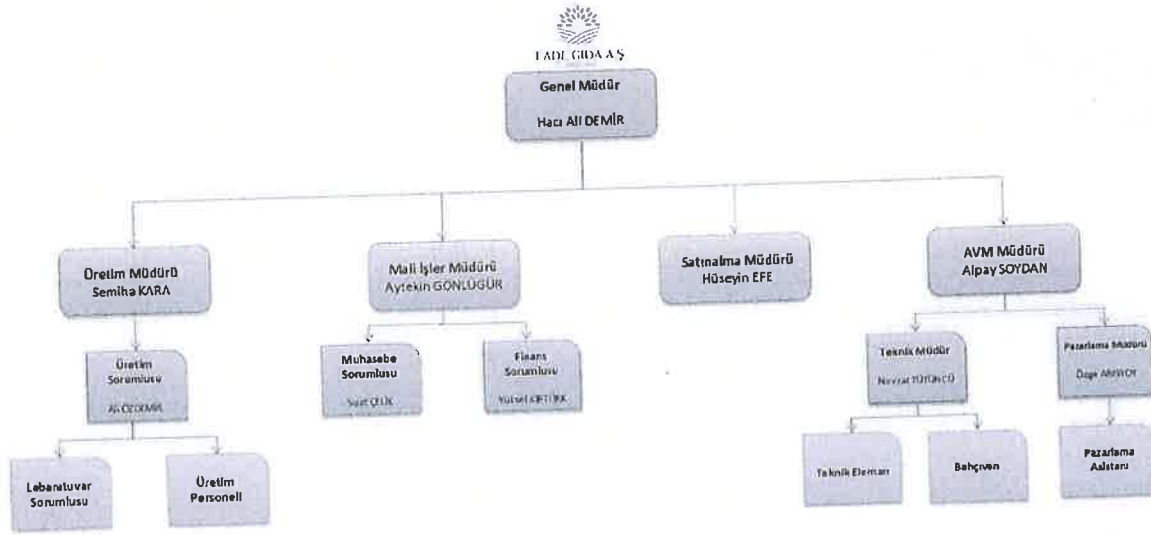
FADE GIDA A.Ş

Genel Müdür

Hacı Ali DEMİR

Üretim Müdürü
Semiha KARA

Üretim Sorumlusu

Ali ÖZDEMİR

Lebaratuvar Sorumlusu

Üretim Personeli

Mali İşler Müdürü
Aytekin GÖNLÜGÜR

Muhasebe Sorumlusu

Suat ÇELİK

Finans Sorumlusu

Yüksel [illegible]

Satınalma Müdürü
Hüseyin EFE

AVM Müdürü
Alpay SOYDAN

Teknik Müdür

Nevzat TÜTÜNCÜ

Teknik Eleman

Bahçıvan

Pazarlama Müdürü

Özge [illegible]

Pazarlama Asistanı